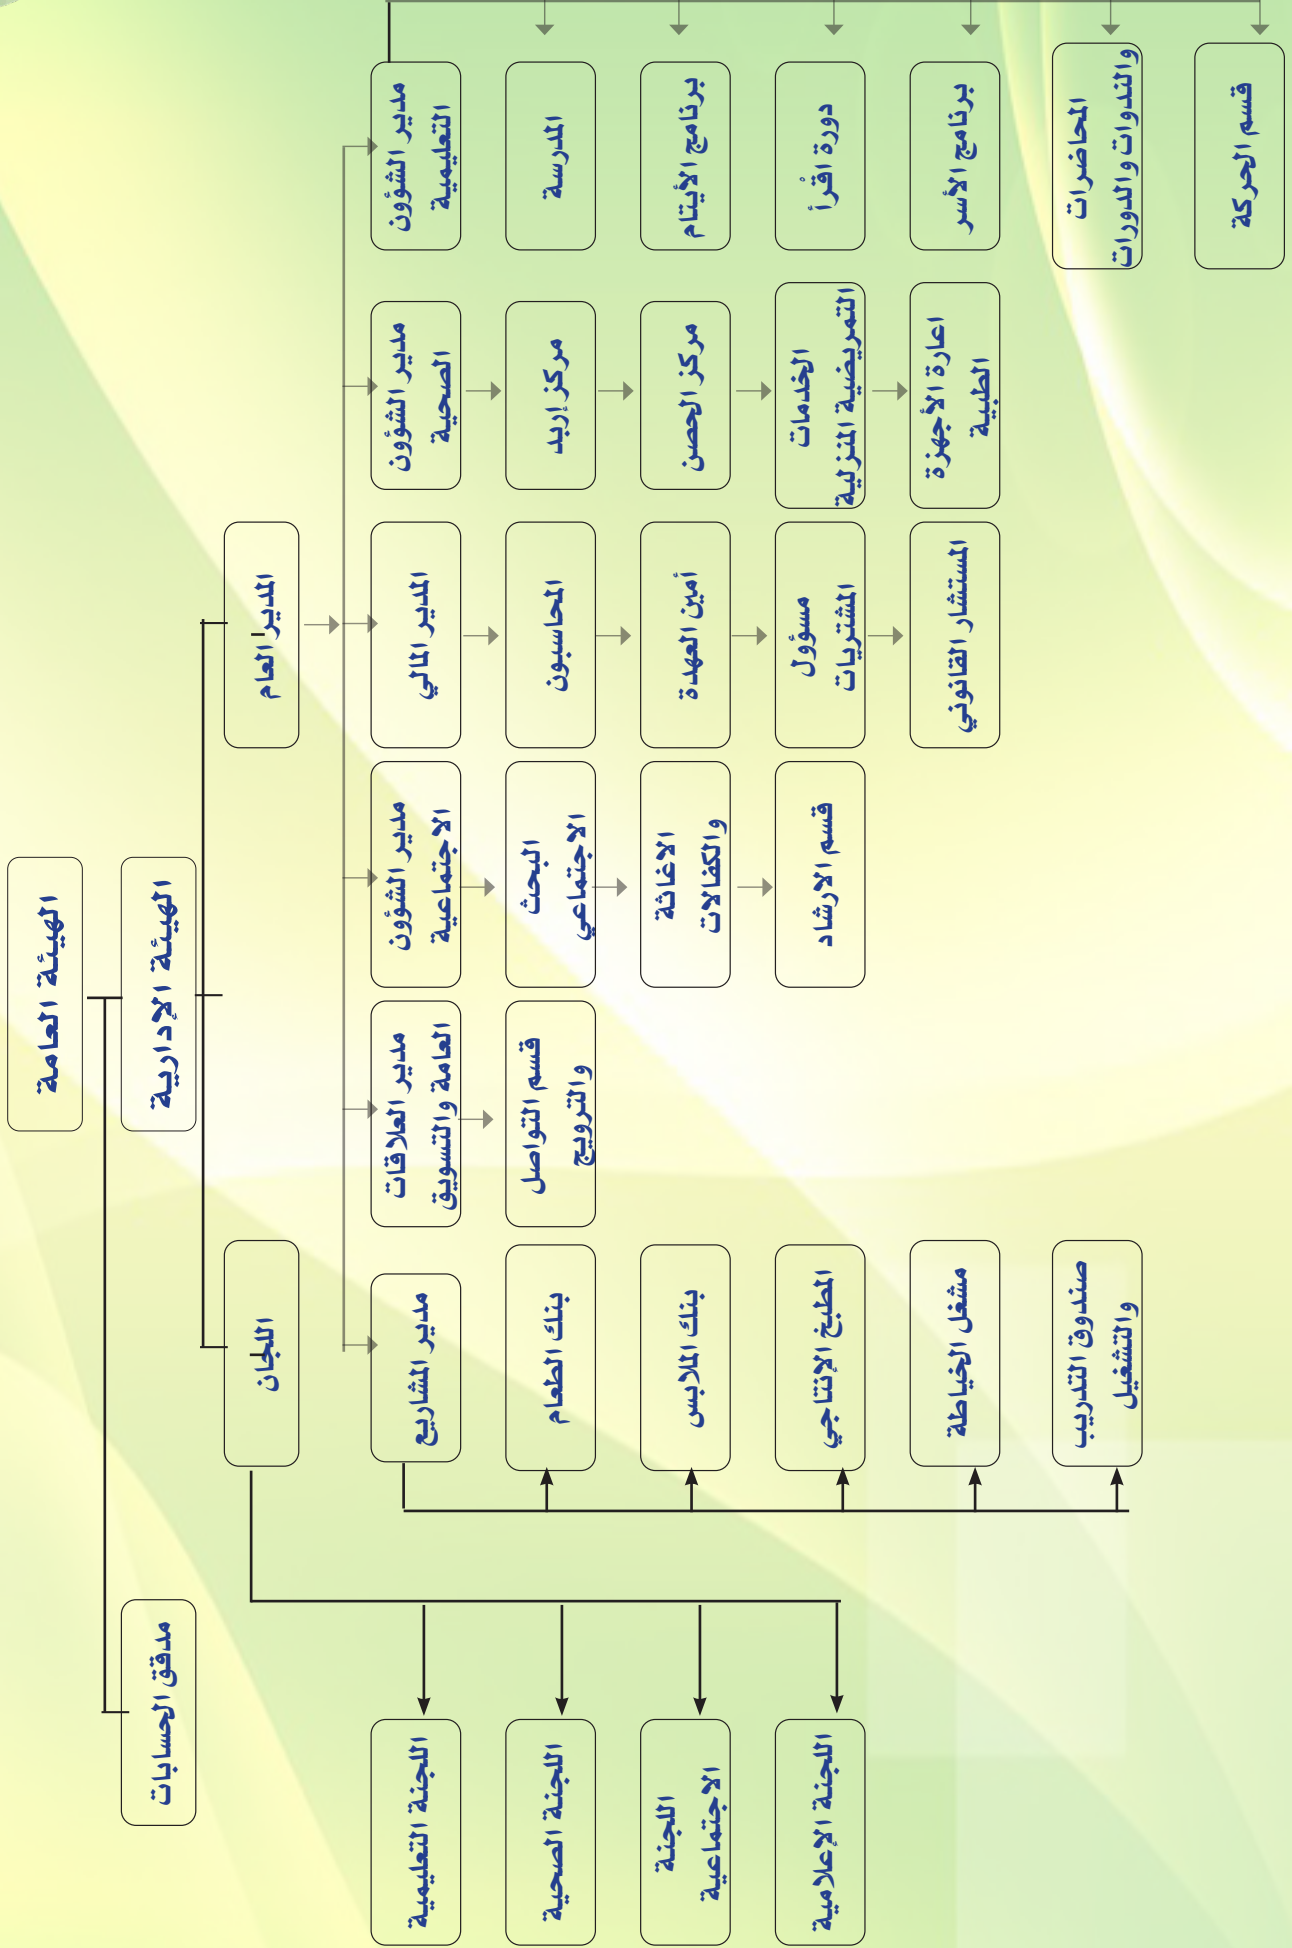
الهيئة العامة

الهيئة الإدارية

مدقق الحسابات

المدير العام

اللجان

اللجنة التعليمية

اللجنة الصحية

اللجنة الاجتماعية

اللجنة الاعلامية

مدير المشاريع

بنك الطعام

بنك الملابس

المطبخ الإنتاجي

مشغل الخياطة

صندوق التدريب والتشغيل

مدير العلاقات العامة والتسويق

قسم التواصل والترويج

مدير الشؤون الاجتماعية

البحث الاجتماعي

الاغاثة والكفالات

قسم الارشاد

المدير المالي

المحاسبون

أمين العهدة

مسؤول المشتريات

المستشار القانوني

مدير الشؤون الصحية

مركز إربد

مركز الحصن

الخدمات التمريضية المنزلية

اعارة الأجهزة الطبية

مدير الشؤون التعليمية

المدرسة

برنامج الأيتام

دورة اقرأ

برنامج الأسر

المحاضرات والندوات والدورات

قسم الحركة